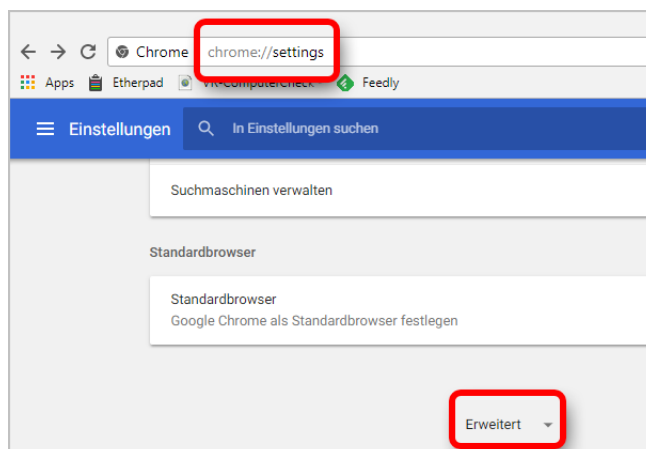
Chrome chrome://settings
Apps Etherpad VR-Computercheck Feedly
Einstellungen In Einstellungen suchen
Suchmaschinen verwalten
Standardbrowser
Standardbrowser
Google Chrome als Standardbrowser festlegen
Erweitert